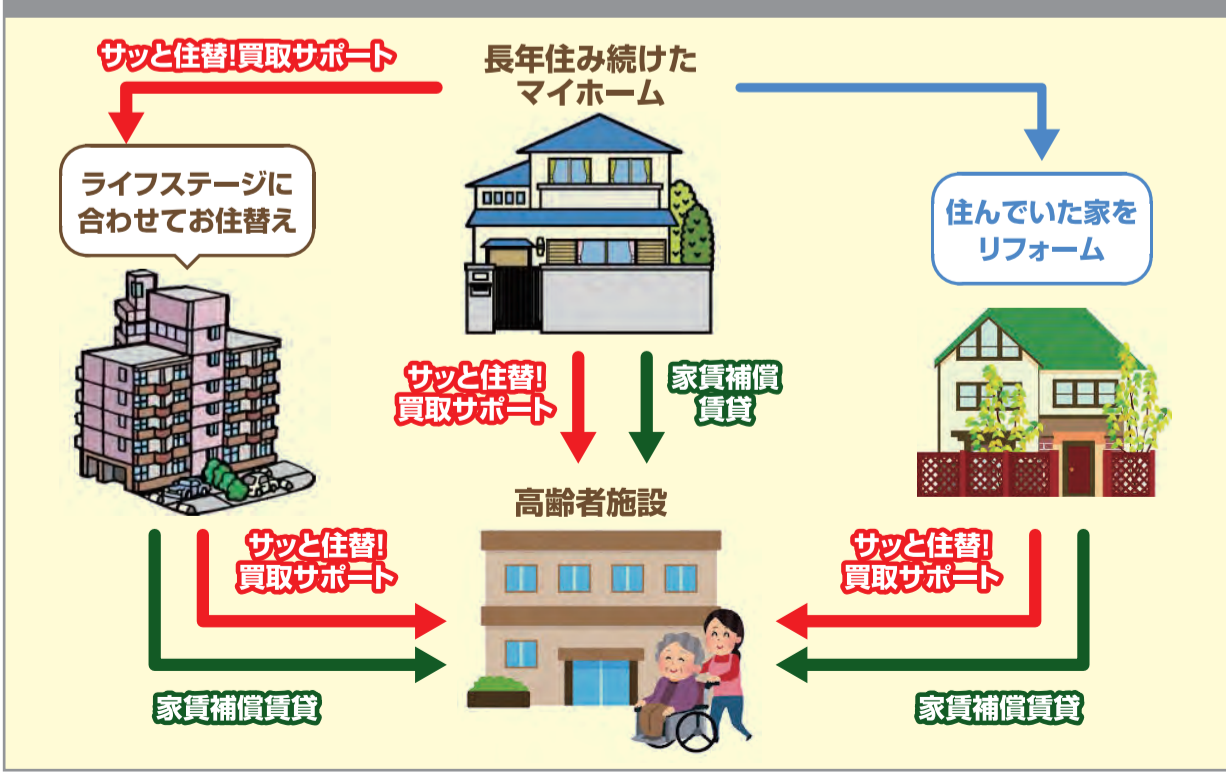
サッと住替!買取サポート

長年住み続けた
マイホーム

ライフステージに
合わせてお住替え

住んでいた家を
リフォーム

サッと住替!
買取サポート

家賃補償
賃貸

高齢者施設

サッと住替!
買取サポート

サッと住替!
買取サポート

家賃補償賃貸

家賃補償賃貸